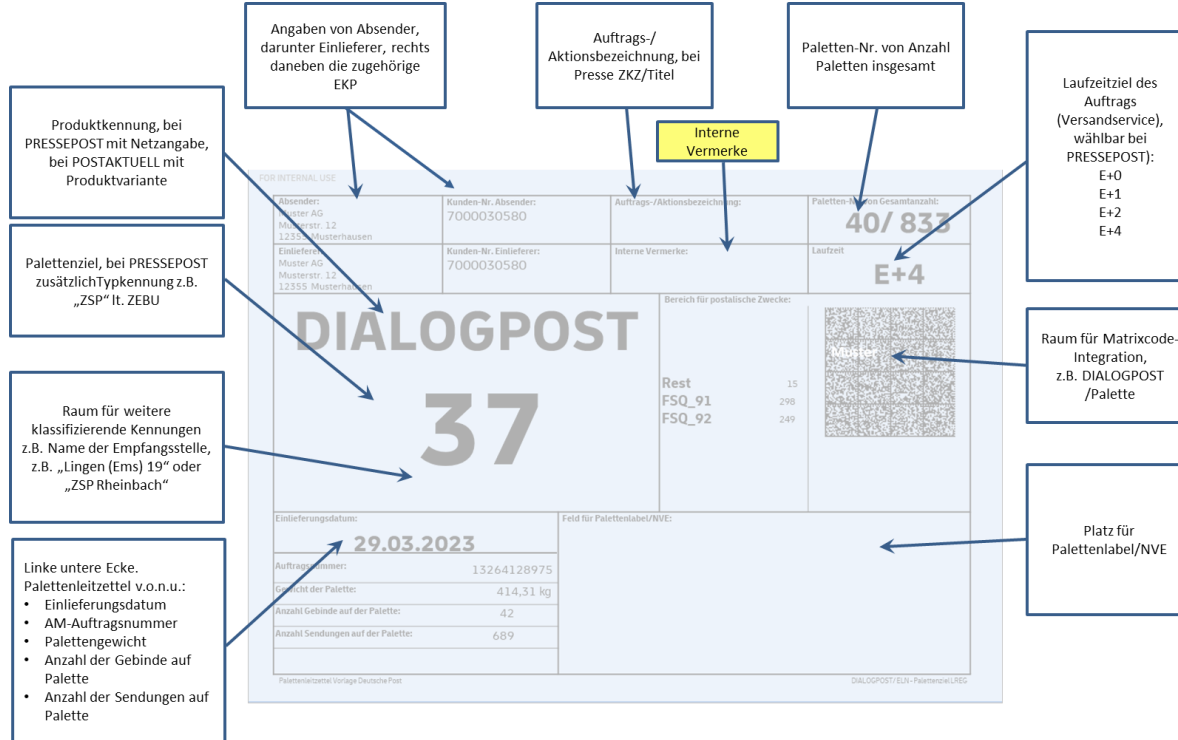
Angaben von Absender, darunter Einlieferer, rechts daneben die zugehörige EKP

Auftrags-/ Aktionsbezeichnung, bei Presse ZKZ/Titel

Paletten-Nr. von Anzahl Paletten insgesamt

Laufzeitziel des Auftrags (Versandservice), wählbar bei PRESSEPOST): E+0 E+1 E+2 E+4

Produktkennung, bei PRESSEPOST mit Netzangabe, bei POSTAKTUELL mit Produktvariante

Interne Vermerke

FOR INTERNAL USE

| Absender: Muster AG Musterstr. 12 12355 Musterhausen | Kunden-Nr. Absender: 7000030580 | Auftrags-/Aktionsbezeichnung: | Paletten-Nr. von Gesamtanzahl: 40/ 833 |
|---|---|---|---|
| Einlieferer: Muster AG Musterstr. 12 12355 Musterhausen | Kunden-Nr. Einlieferer: 7000030580 | Interne Vermerke: | Laufzeit E+4 |

Palettenziel, bei PRESSEPOST zusätzlichTypkennung z.B. „ZSP“ lt. ZEBU

DIALOGPOST

37

Bereich für postalische Zwecke:

Rest 15
FSQ_91 298
FSQ_92 249

Muster

Raum für Matrixcode-Integration, z.B. DIALOGPOST /Palette

Raum für weitere klassifizierende Kennungen z.B. Name der Empfangsstelle, z.B. „Lingen (Ems) 19“ oder „ZSP Rheinbach“

Einlieferungsdatum: 29.03.2023

Feld für Palettenlabel/NVE:

Platz für Palettenlabel/NVE

Auftragsnummer: 13264128975
Gewicht der Palette: 414,31 kg
Anzahl Gebinde auf der Palette: 42
Anzahl Sendungen auf der Palette: 689

Linke untere Ecke. Palettenleitzettel v.o.n.u.:
• Einlieferungsdatum
• AM-Auftragsnummer
• Palettengewicht
• Anzahl der Gebinde auf Palette
• Anzahl der Sendungen auf Palette

Palettenleitzettel Vorlage Deutsche Post

DIALOGPOST / ELN - Palettenziel LREG